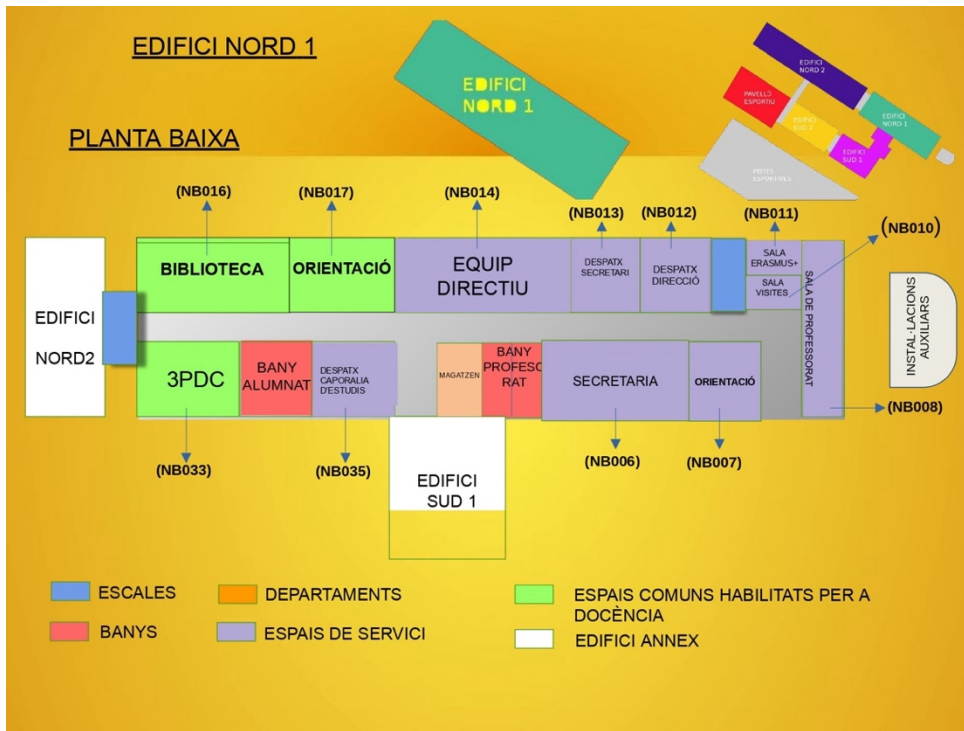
EDIFICI NORD 1

PLANTA BAIXA

EDIFICI NORD 1

EDIFICI NORD 2
PAVELLÓ ESPORTIU
EDIFICI SUD 2
EDIFICI NORD 1
EDIFICI SUD 1
PISTES ESPORTIVES

(NB016)
(NB017)
(NB014)
(NB013)
(NB012)
(NB011)
(NB010)

EDIFICI NORD2

BIBLIOTECA
ORIENTACIÓ
EQUIP DIRECTIU
DESPATX SECRETARI
DESPATX DIRECCIÓ
SALA ERASMUS+
SALA VISITES
SALA DE PROFESSORAT

INSTAL·LACIONS AUXILIARS

3PDC
BANY ALUMNAT
DESPATX CAPORALIA D'ESTUDIS
MAGATZEN
BANY PROFESSORAT
SECRETARIA
ORIENTACIÓ

(NB008)
(NB033)
(NB035)
(NB006)
(NB007)

EDIFICI SUD 1

ESCALES
BANYS
DEPARTAMENTS
ESPAIS DE SERVICI
ESPAIS COMUNS HABILITATS PER A DOCÈNCIA
EDIFICI ANNEX